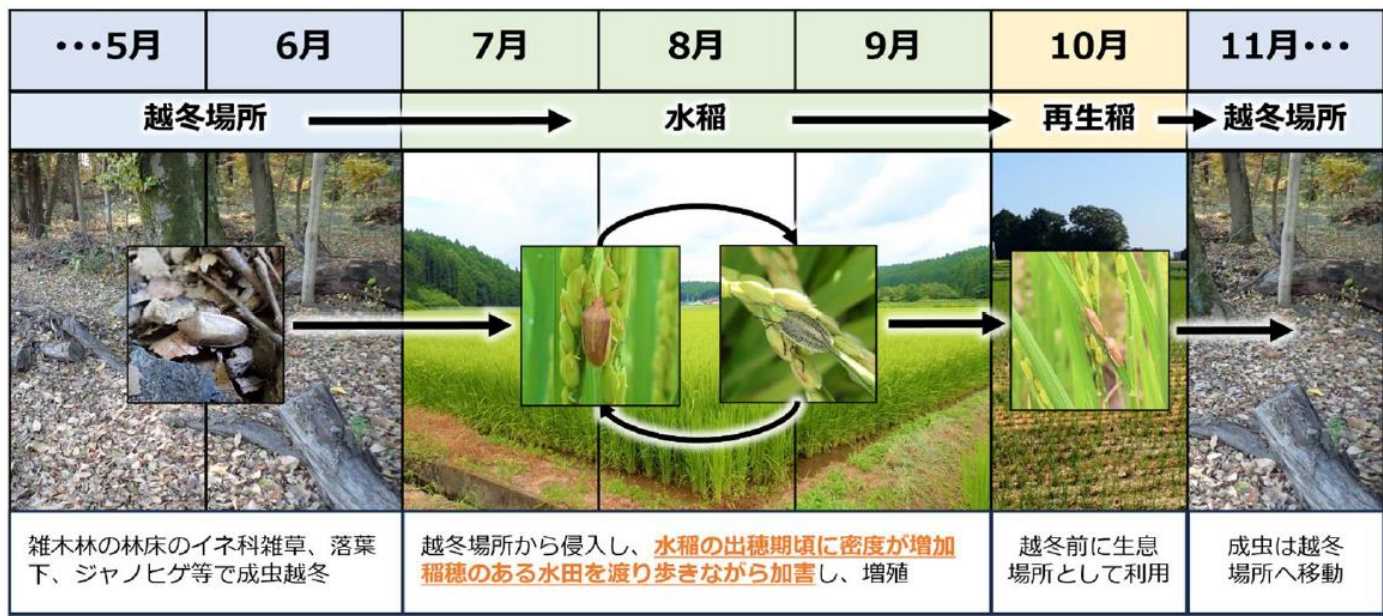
| ・・・5月 | 6月 | 7月 | 8月 | 9月 | 10月 | 11月・・・ |
|---|---|---|---|---|---|---|
| 越冬場所 | | 水稲 | | | 再生稲 | 越冬場所 |

雑木林の林床のイネ科雑草、落葉下、ジャノヒゲ等で成虫越冬

越冬場所から侵入し、水稲の出穂期頃に密度が増加稲穂のある水田を渡り歩きながら加害し、増殖

越冬前に生息場所として利用

成虫は越冬場所へ移動